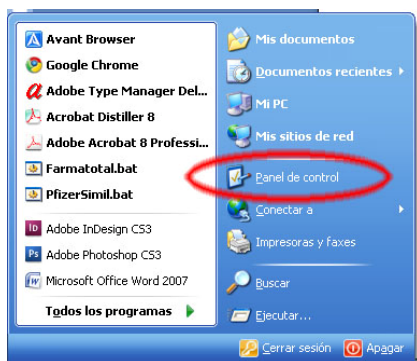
Avant Browser
Google Chrome
Adobe Type Manager Del...
Acrobat Distiller 8
Adobe Acrobat 8 Professi...
Farmatotal.bat
PfizerSimil.bat
Adobe InDesign CS3
Adobe Photoshop CS3
Microsoft Office Word 2007
Todos los programas

Mis documentos
Documentos recientes
Mi PC
Mis sitios de red
Panel de control
Conectar a
Impresoras y faxes
Buscar
Ejecutar...

Cerrar sesión
Apagar